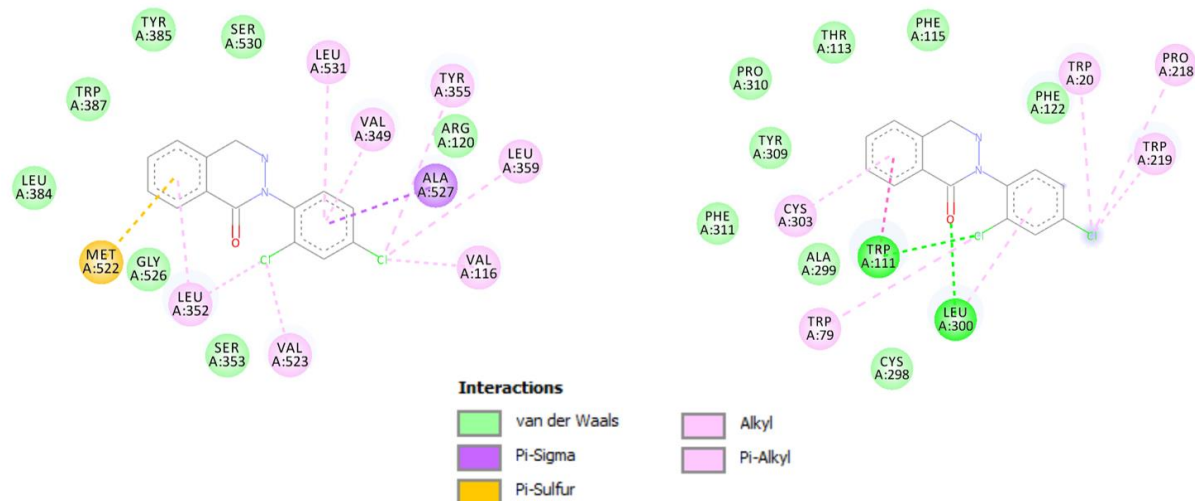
TYR A:385
SER A:530
LEU A:531
TYR A:355
TRP A:387
VAL A:349
ARG A:120
LEU A:359
LEU A:384
ALA A:527
N
N
O
Cl
Cl
MET A:522
GLY A:526
LEU A:352
VAL A:116
SER A:353
VAL A:523

THR A:113
PHE A:115
PRO A:310
TRP A:20
PRO A:218
PHE A:122
TYR A:309
TRP A:219
N
N
O
Cl
Cl
PHE A:311
CYS A:303
TRP A:111
ALA A:299
LEU A:300
TRP A:79
CYS A:298

Interactions
van der Waals
Pi-Sigma
Pi-Sulfur
Alkyl
Pi-Alkyl